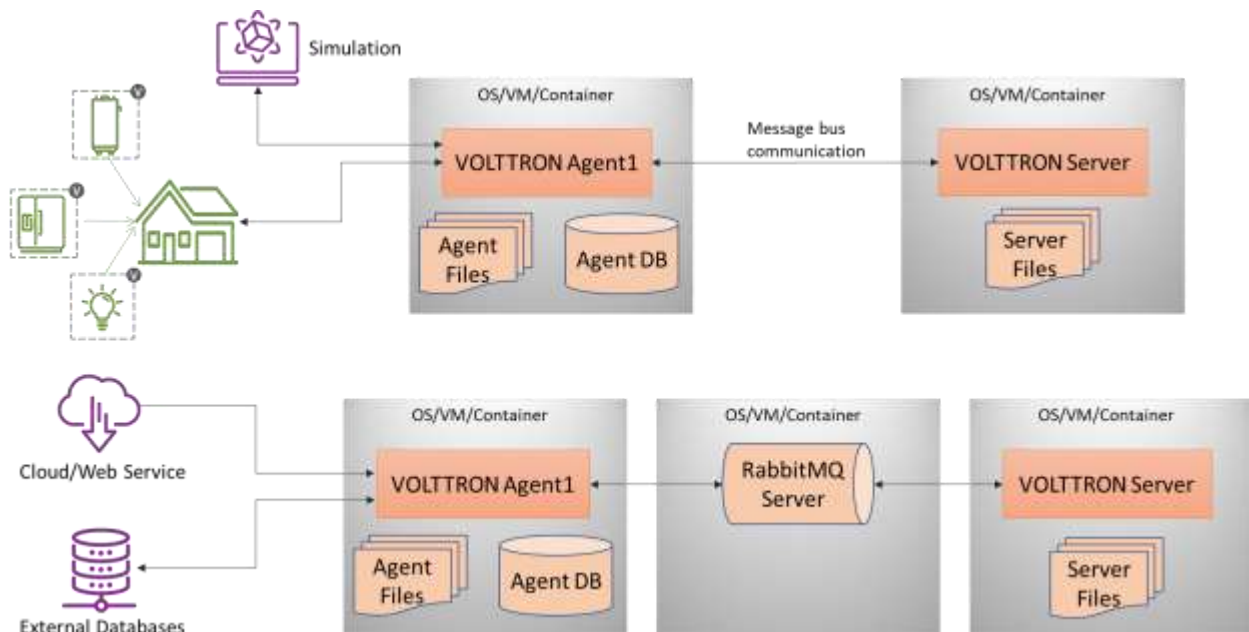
Simulation

OS/VM/Container

VOLTTRON Agent1

Agent Files

Agent DB

Message bus communication

OS/VM/Container

VOLTTRON Server

Server Files

Cloud/Web Service

External Databases

OS/VM/Container

VOLTTRON Agent1

Agent Files

Agent DB

OS/VM/Container

RabbitMQ Server

OS/VM/Container

VOLTTRON Server

Server Files